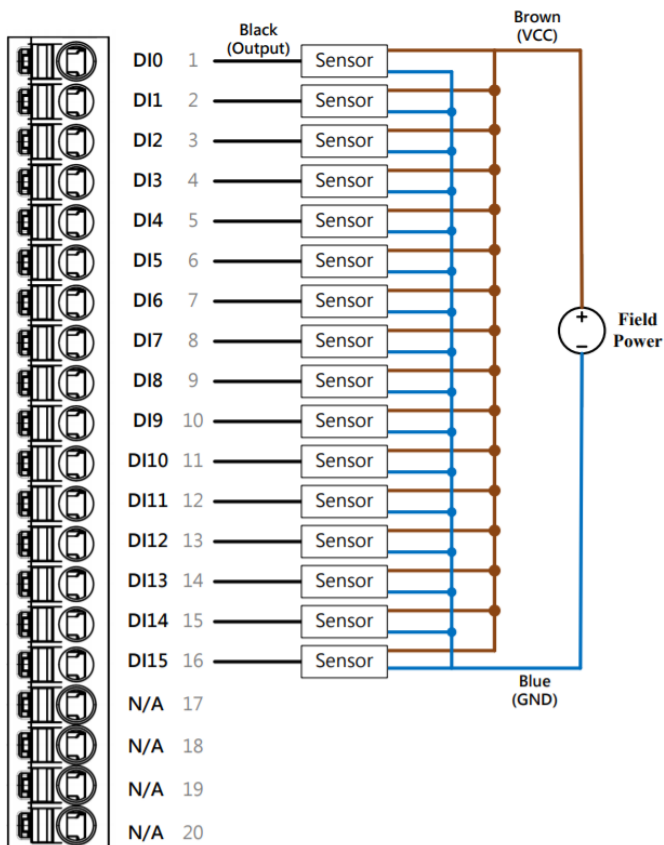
Black (Output)

Brown (VCC)

DI0 1 Sensor
DI1 2 Sensor
DI2 3 Sensor
DI3 4 Sensor
DI4 5 Sensor
DI5 6 Sensor
DI6 7 Sensor
DI7 8 Sensor
DI8 9 Sensor
DI9 10 Sensor
DI10 11 Sensor
DI11 12 Sensor
DI12 13 Sensor
DI13 14 Sensor
DI14 15 Sensor
DI15 16 Sensor
N/A 17
N/A 18
N/A 19
N/A 20

+
−
Field Power

Blue (GND)